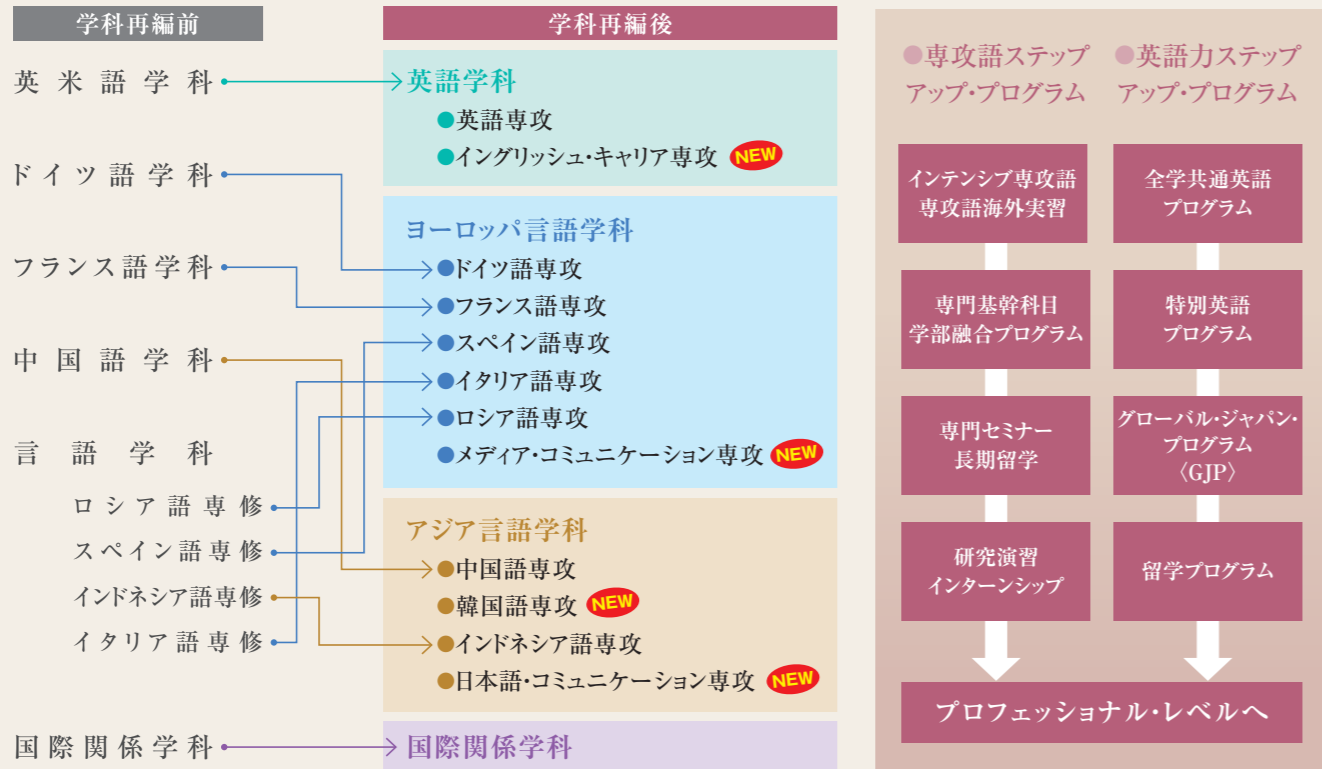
学科再編前

英米語学科

ドイツ語学科

フランス語学科

中国語学科

言語学科

ロシア語専修

スペイン語専修

インドネシア語専修

イタリア語専修

国際関係学科

学科再編後

英語学科
●英語専攻
●イングリッシュ・キャリア専攻 NEW

ヨーロッパ言語学科
●ドイツ語専攻
●フランス語専攻
●スペイン語専攻
●イタリア語専攻
●ロシア語専攻
●メディア・コミュニケーション専攻 NEW

アジア言語学科
●中国語専攻
●韓国語専攻 NEW
●インドネシア語専攻
●日本語・コミュニケーション専攻 NEW

国際関係学科

●専攻語ステップアップ・プログラム

インテンシブ専攻語
専攻語海外実習

専門基幹科目
学部融合プログラム

専門セミナー
長期留学

研究演習
インターンシップ

●英語力ステップアップ・プログラム

全学共通英語
プログラム

特別英語
プログラム

グローバル・ジャパン・
プログラム
〈GJP〉

留学プログラム

プロフェッショナル・レベルへ